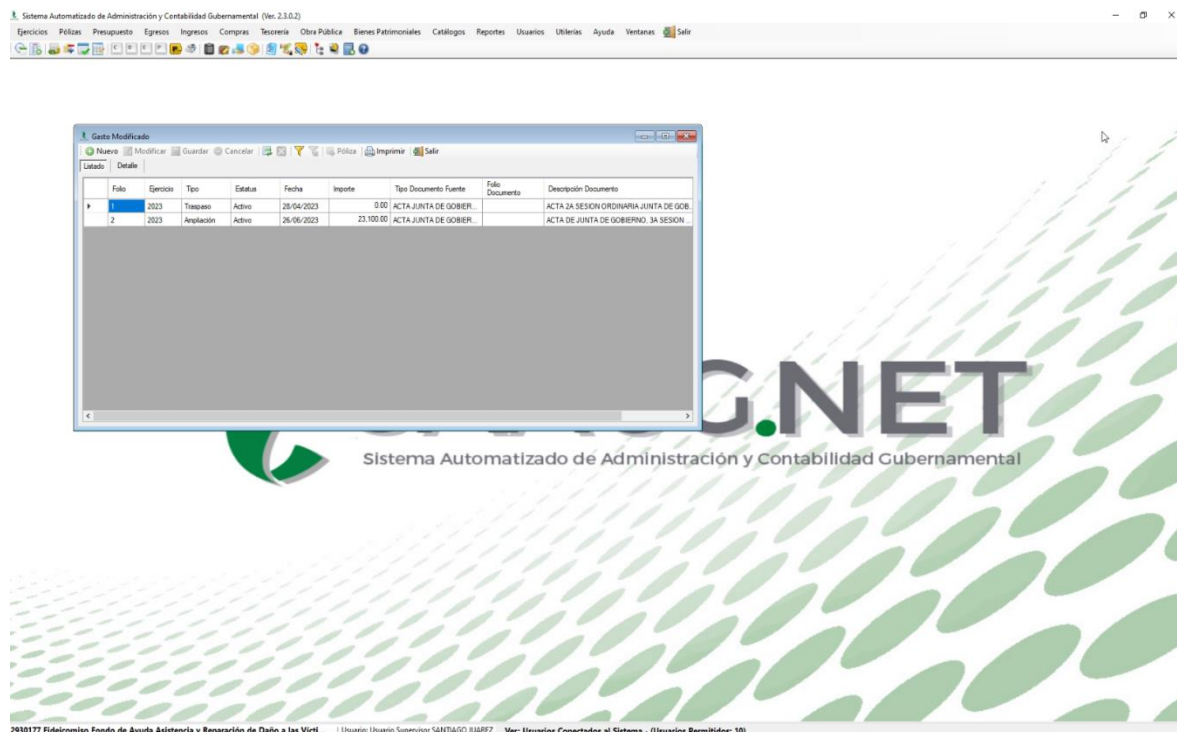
Sistema Automatizado de Administración y Contabilidad Gubernamental (Ver. 2.3.0.2)

Ejercicios Pólizas Presupuesto Egresos Ingresos Compras Tesorería Obra Pública Bienes Patrimoniales Catálogos Reportes Usuarios Utilerías Ayuda Ventanas Salir

Gasto Modificado

Nuevo Modificar Guardar Cancelar Póliza Imprimir Salir

Listado Detalle

| Folio | Ejercicio | Tipo | Estatus | Fecha | Importe | Tipo Documento Fuente | Folio Documento | Descripción Documento |
|---|---|---|---|---|---|---|---|---|
| 1 | 2023 | Traspaso | Activo | 28/04/2023 | 0.00 | ACTA JUNTA DE GOBIER... | | ACTA 2A SESION ORDINARIA JUNTA DE GOB... |
| 2 | 2023 | Ampliación | Activo | 26/06/2023 | 23,100.00 | ACTA JUNTA DE GOBIER... | | ACTA DE JUNTA DE GOBIERNO, 3A SESION ... |

G.NET

Sistema Automatizado de Administración y Contabilidad Gubernamental

2930177 Fideicomiso Fondo de Ayuda Asistencia y Reparación de Daño a las Victi... | Usuario: Usuario Supervisor SANTIAGO JUAREZ Ver: Usuarios Conectados al Sistema - (Usuarios Permitidos: 10)